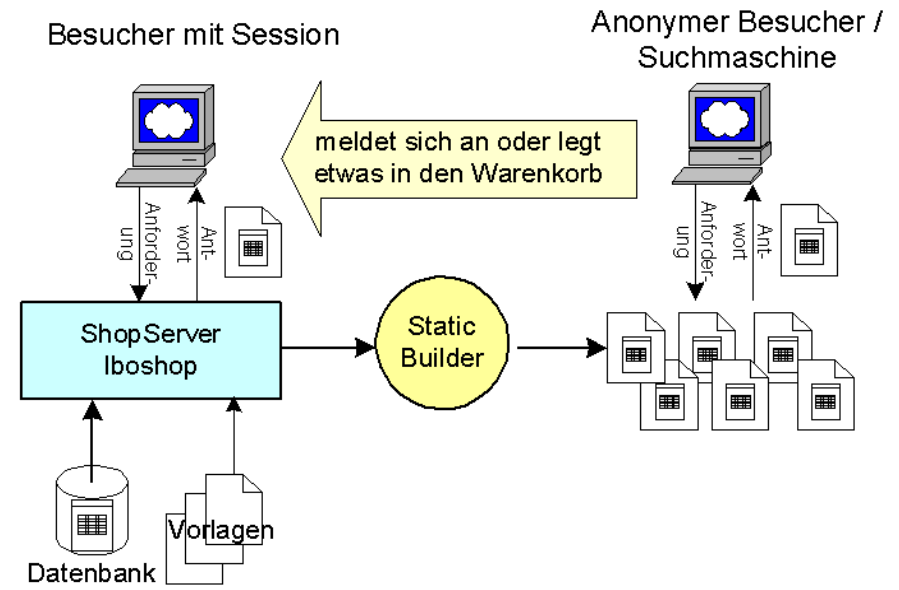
Besucher mit Session

Anonymer Besucher / Suchmaschine

meldet sich an oder legt etwas in den Warenkorb

Anforderung

Antwort

Anforderung

Antwort

ShopServer Iboshop

Static Builder

Datenbank

Vorlagen